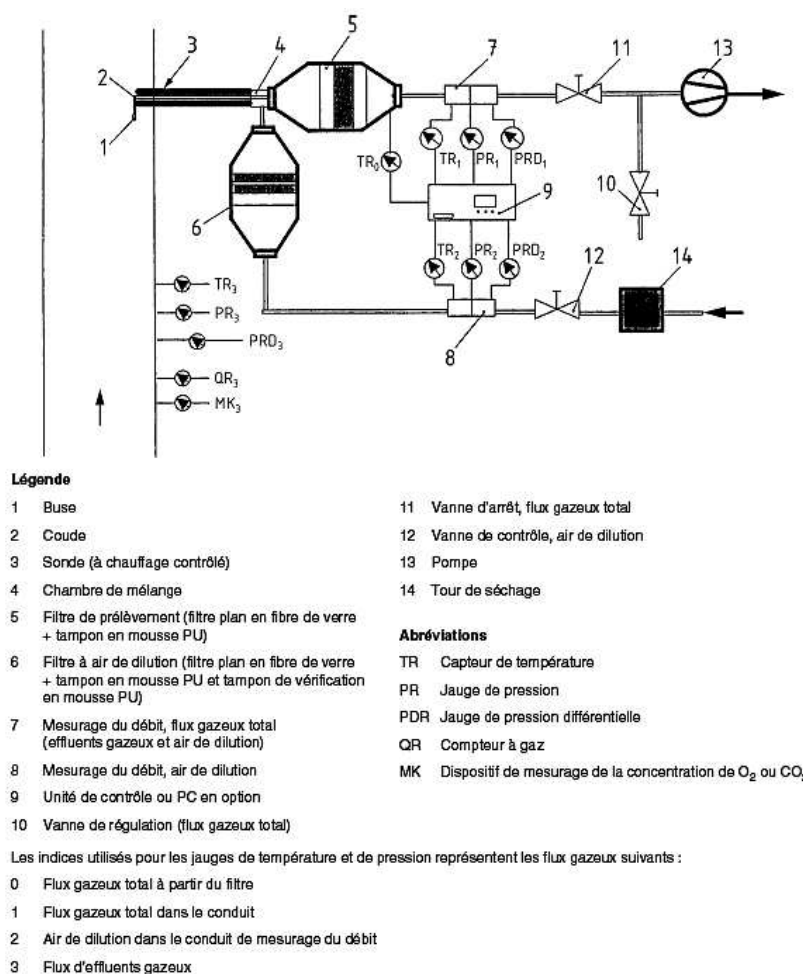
2 3 4 5 7 11 13

1

$TR_0$ $TR_1$ $PR_1$ $PRD_1$

9

10

6

$TR_2$ $PR_2$ $PRD_2$ 12 14

$TR_3$

$PR_3$

$PRD_3$

8

$QR_3$

$MK_3$

Légende

1 Buse

2 Coude

3 Sonde (à chauffage contrôlé)

4 Chambre de mélange

5 Filtre de prélèvement (filtre plan en fibre de verre + tampon en mousse PU)

6 Filtre à air de dilution (filtre plan en fibre de verre + tampon en mousse PU et tampon de vérification en mousse PU)

7 Mesurage du débit, flux gazeux total (effluents gazeux et air de dilution)

8 Mesurage du débit, air de dilution

9 Unité de contrôle ou PC en option

10 Vanne de régulation (flux gazeux total)

11 Vanne d'arrêt, flux gazeux total

12 Vanne de contrôle, air de dilution

13 Pompe

14 Tour de séchage

Abréviations

TR Capteur de température

PR Jauge de pression

PDR Jauge de pression différentielle

QR Compteur à gaz

MK Dispositif de mesurage de la concentration de $O_2$ ou $CO_2$

Les indices utilisés pour les jauges de température et de pression représentent les flux gazeux suivants :

0 Flux gazeux total à partir du filtre

1 Flux gazeux total dans le conduit

2 Air de dilution dans le conduit de mesurage du débit

3 Flux d'effluents gazeux